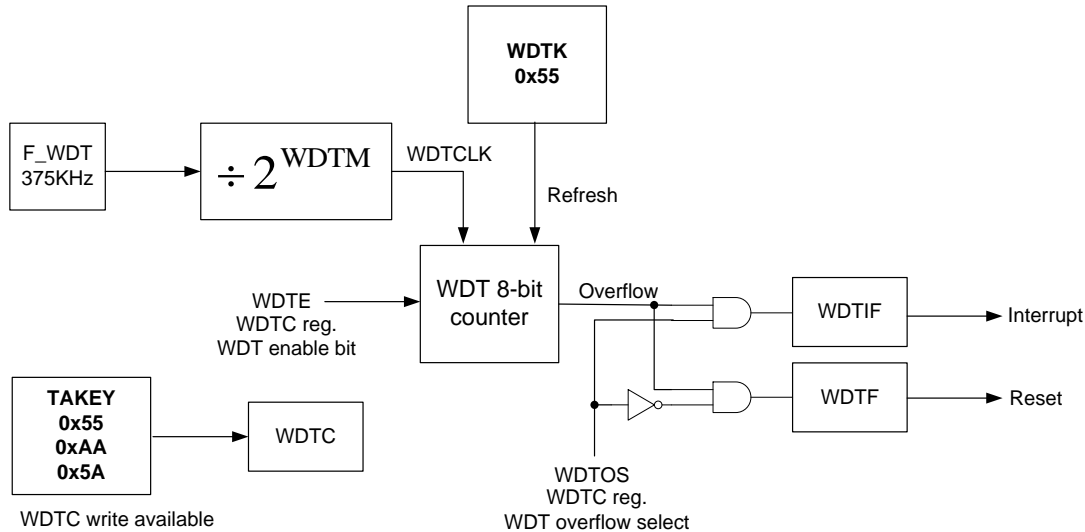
WDTK
0x55

F_WDT
375KHz

$\div 2^{\text{WDTM}}$

WDTCLK

Refresh

WDTE
WDTC reg.
WDT enable bit

WDT 8-bit
counter

Overflow

WDTIF

Interrupt

WDTF

Reset

TAKEY
0x55
0xAA
0x5A

WDTC

WDTC write available

WDTOS
WDTC reg.
WDT overflow select